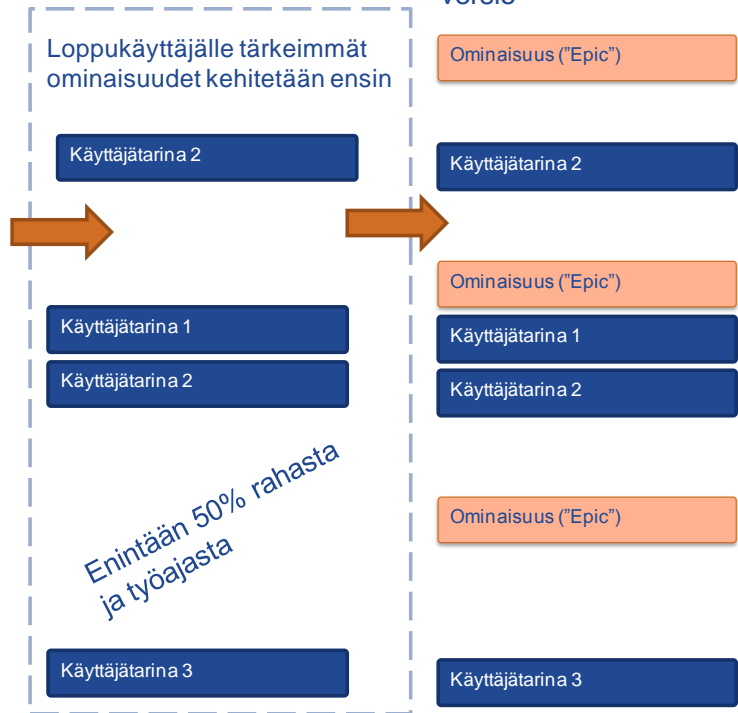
Versio

Loppukäyttäjälle tärkeimmät ominaisuudet kehitetään ensin

Käyttäjätarina 2

Käyttäjätarina 1

Käyttäjätarina 2

Enintään 50% rahasta ja työajasta

Käyttäjätarina 3

Ominaisuus ("Epic")

Käyttäjätarina 2

Ominaisuus ("Epic")

Käyttäjätarina 1

Käyttäjätarina 2

Ominaisuus ("Epic")

Käyttäjätarina 3